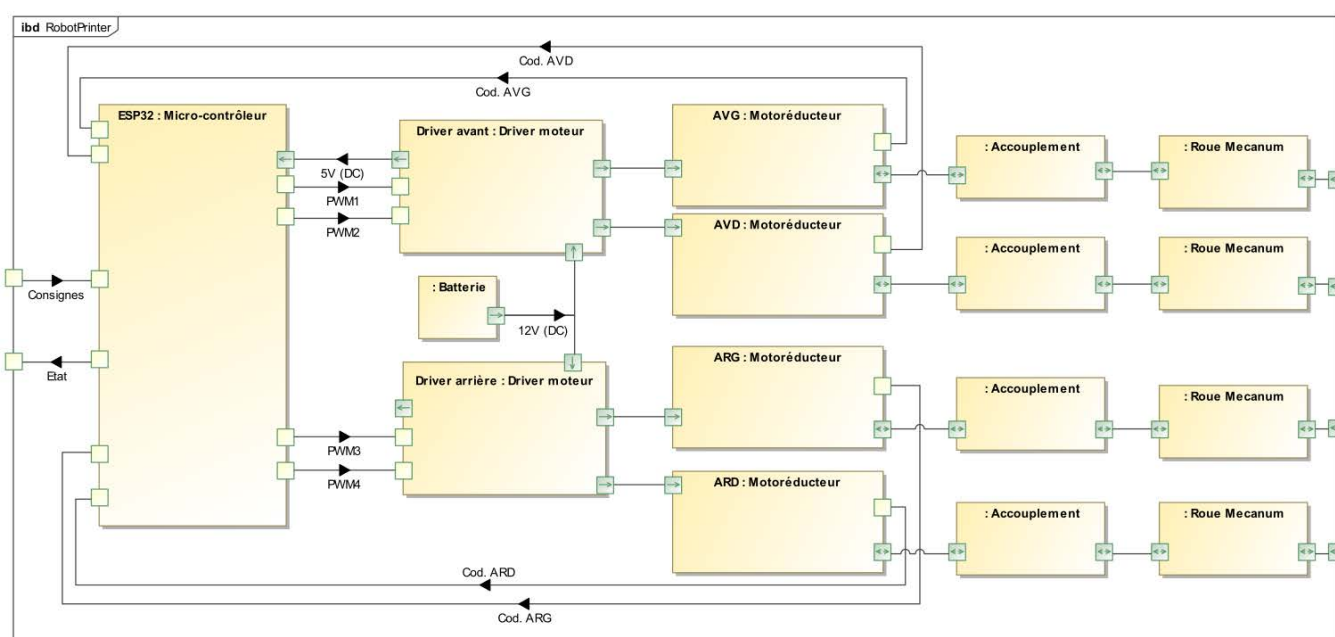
ibd RobotPrinter

Cod. AVD

Cod. AVG

ESP32 : Micro-contrôleur

Driver avant : Driver moteur

AVG : Motoréducteur

: Accouplement

: Roue Mecanum

5V (DC)

PWM1

PWM2

AVD : Motoréducteur

: Accouplement

: Roue Mecanum

Consignes

: Batterie

12V (DC)

Etat

Driver arrière : Driver moteur

ARG : Motoréducteur

: Accouplement

: Roue Mecanum

PWM3

PWM4

ARD : Motoréducteur

: Accouplement

: Roue Mecanum

Cod. ARD

Cod. ARG